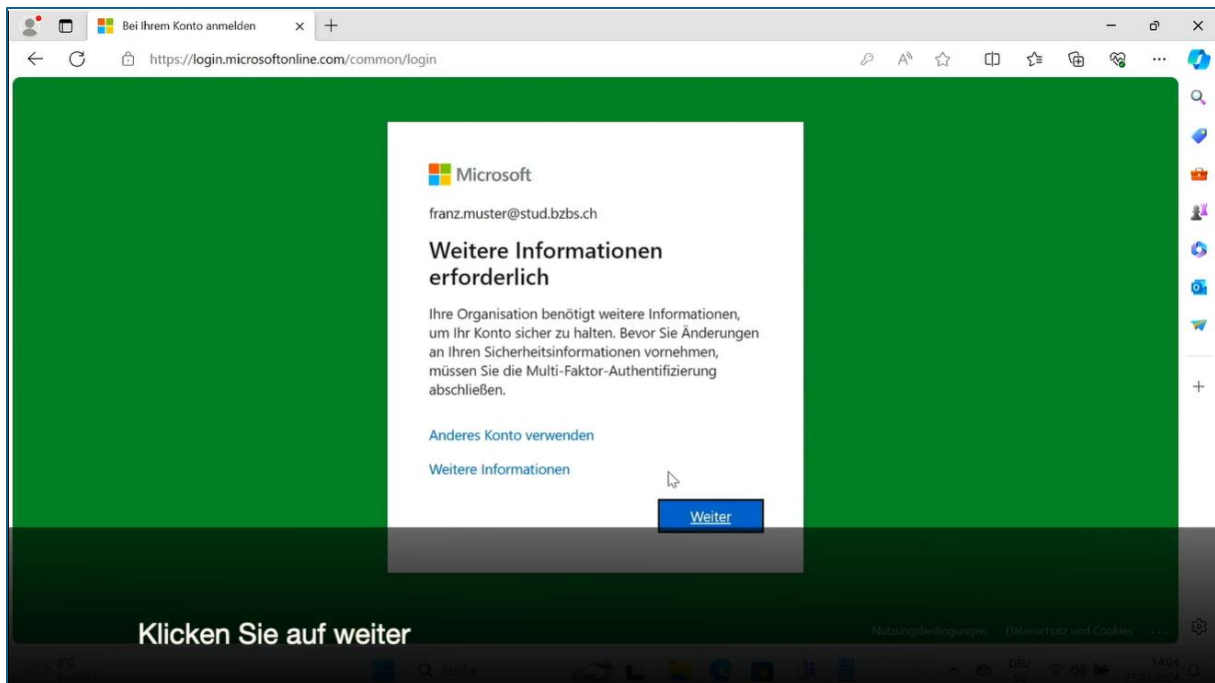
Bei Ihrem Konto anmelden

https://login.microsoftonline.com/common/login

Microsoft

franz.muster@stud.bzbs.ch

Weitere Informationen erforderlich

Ihre Organisation benötigt weitere Informationen, um Ihr Konto sicher zu halten. Bevor Sie Änderungen an Ihren Sicherheitsinformationen vornehmen, müssen Sie die Multi-Faktor-Authentifizierung abschließen.

Anderes Konto verwenden

Weitere Informationen

Weiter

Nutzungsbedingungen Datenschutz und Cookies ...

Klicken Sie auf weiter

9°C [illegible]

Suche

DEU

14:04
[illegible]